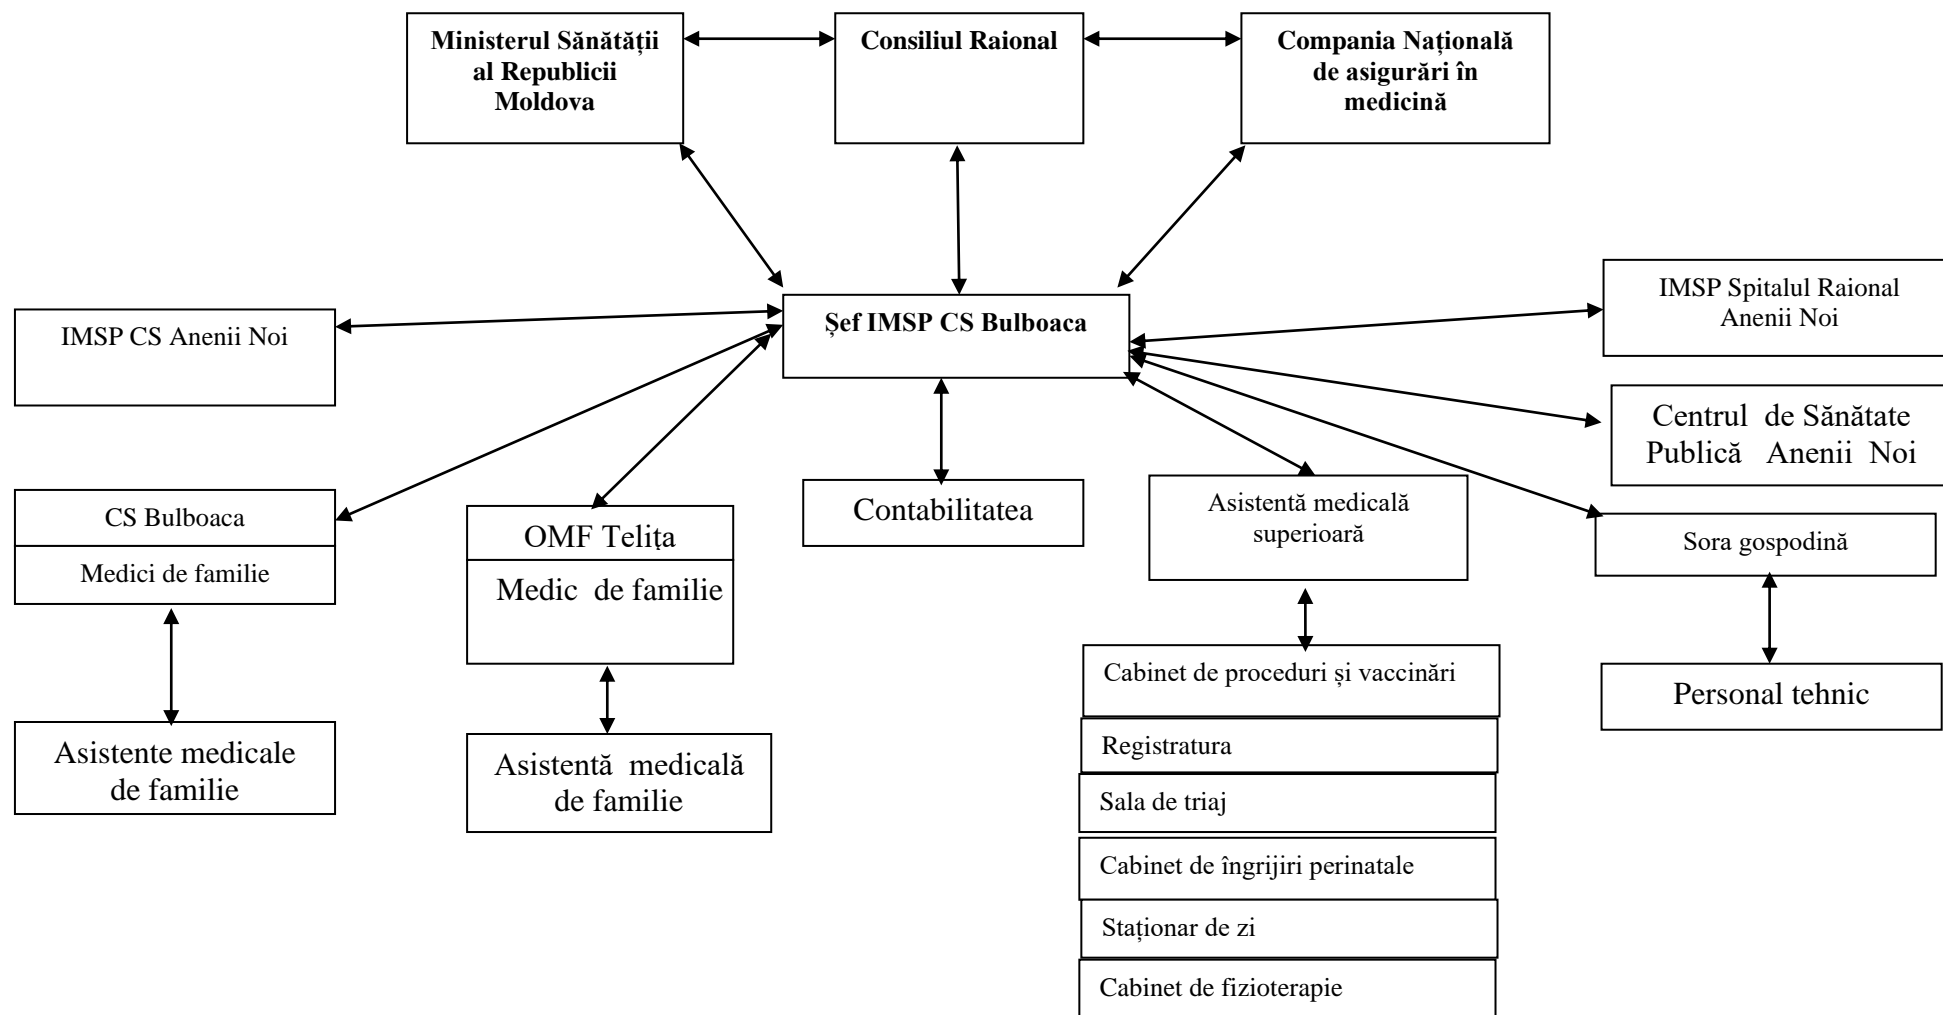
Ministerul Sănătății al Republicii Moldova

Consiliul Raional

Compania Națională de asigurări în medicină

IMSP CS Anenii Noi

Șef IMSP CS Bulboaca

IMSP Spitalul Raional Anenii Noi

Centrul de Sănătate Publică Anenii Noi

CS Bulboaca

Medici de familie

OMF Telița

Medic de familie

Contabilitatea

Asistentă medicală superioară

Sora gospodină

Cabinet de proceduri și vaccinări

Registratura

Sala de triaj

Cabinet de îngrijiri perinatale

Staționar de zi

Cabinet de fizioterapie

Personal tehnic

Asistente medicale de familie

Asistentă medicală de familie